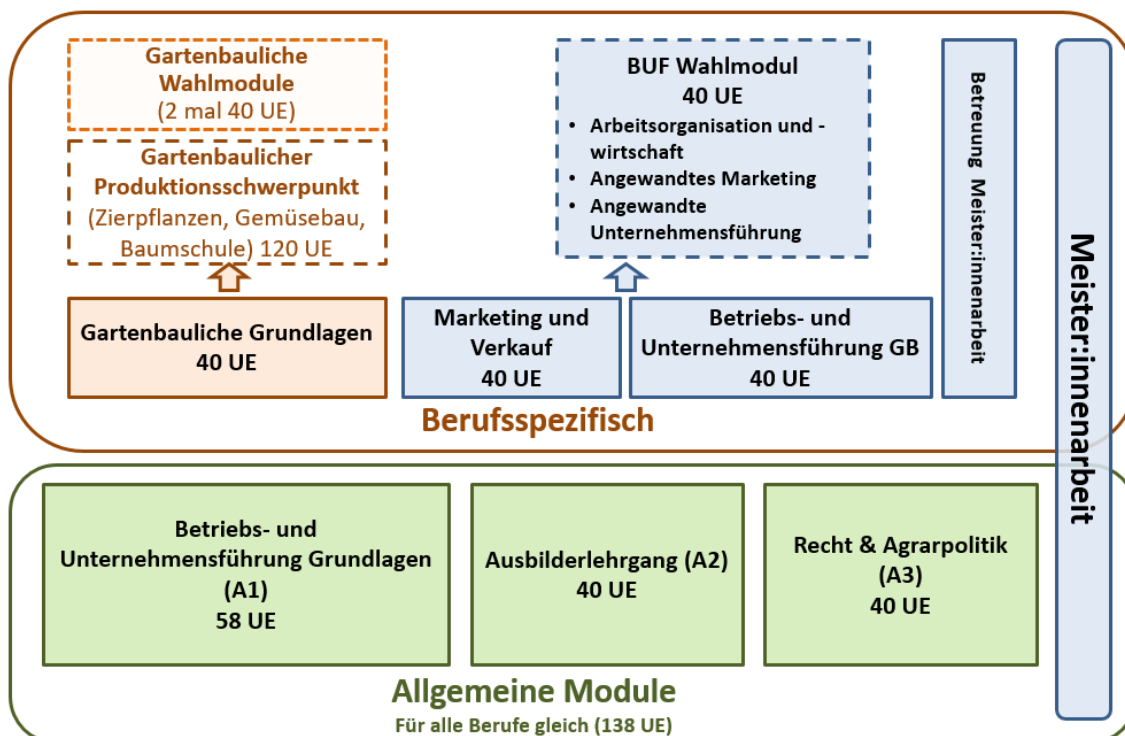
Gartenbauliche Wahlmodule
(2 mal 40 UE)

Gartenbaulicher Produktionsschwerpunkt
(Zierpflanzen, Gemüsebau, Baumschule) 120 UE

BUF Wahlmodul
40 UE
• Arbeitsorganisation und -wirtschaft
• Angewandtes Marketing
• Angewandte Unternehmensführung

Betreuung Meister:innenarbeit

Meister:innenarbeit

Gartenbauliche Grundlagen
40 UE

Marketing und Verkauf
40 UE

Betriebs- und Unternehmensführung GB
40 UE

Berufsspezifisch

Betriebs- und Unternehmensführung Grundlagen
(A1)
58 UE

Ausbilderlehrgang (A2)
40 UE

Recht & Agrarpolitik
(A3)
40 UE

Allgemeine Module
Für alle Berufe gleich (138 UE)